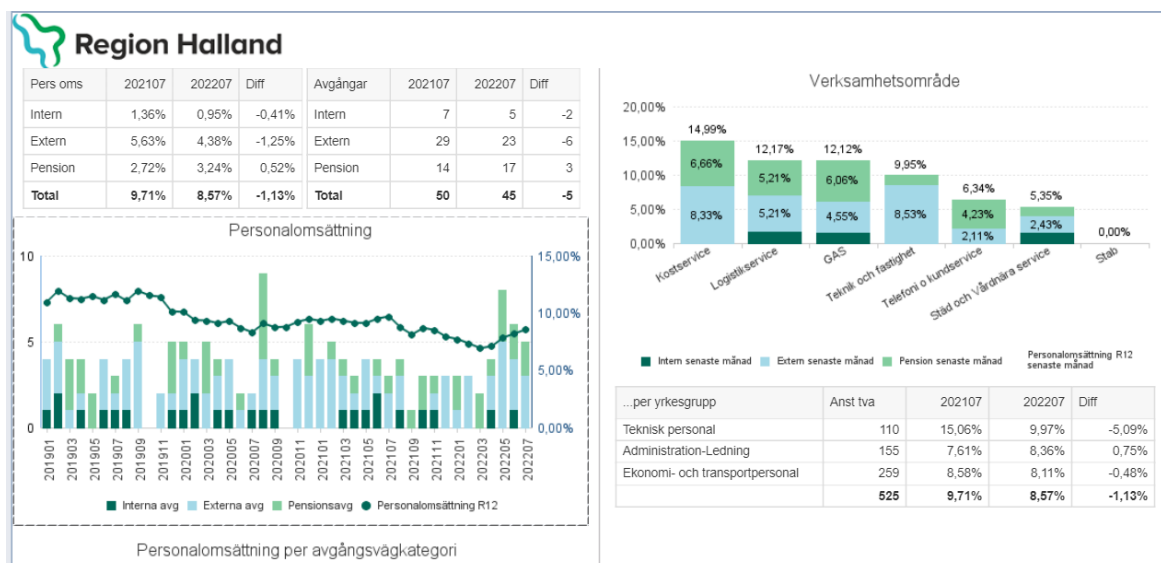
Region Halland

| Pers oms | 202107 | 202207 | Diff |
|---|---|---|---|
| Intern | 1,36% | 0,95% | -0,41% |
| Extern | 5,63% | 4,38% | -1,25% |
| Pension | 2,72% | 3,24% | 0,52% |
| Total | 9,71% | 8,57% | -1,13% |

| Avgångar | 202107 | 202207 | Diff |
|---|---|---|---|
| Intern | 7 | 5 | -2 |
| Extern | 29 | 23 | -6 |
| Pension | 14 | 17 | 3 |
| Total | 50 | 45 | -5 |

Personalomsättning

10
5
0
15,00%
10,00%
5,00%
0,00%

201901 201903 201905 201907 201909 201911 202001 202003 202005 202007 202009 202011 202101 202103 202105 202107 202109 202111 202201 202203 202205 202207

Interna avg Externa avg Pensionsavg Personalomsättning R12

Personalomsättning per avgångsvägkategori

Verksamhetsområde

20,00%
15,00%
10,00%
5,00%
0,00%

14,99%
6,66%
8,33%
12,17%
5,21%
5,21%
12,12%
6,06%
4,55%
9,95%
8,53%
6,34%
4,23%
2,11%
5,35%
2,43%
0,00%

Kostservice
Logistikservice
GAS
Teknik och fastighet
Telefoni o kundservice
Städ och Vårdnära service
Stab

Intern senaste månad Extern senaste månad Pension senaste månad Personalomsättning R12 senaste månad

| ...per yrkesgrupp | Anst tva | 202107 | 202207 | Diff |
|---|---|---|---|---|
| Teknisk personal | 110 | 15,06% | 9,97% | -5,09% |
| Administration-Ledning | 155 | 7,61% | 8,36% | 0,75% |
| Ekonomi- och transportpersonal | 259 | 8,58% | 8,11% | -0,48% |
| | 525 | 9,71% | 8,57% | -1,13% |